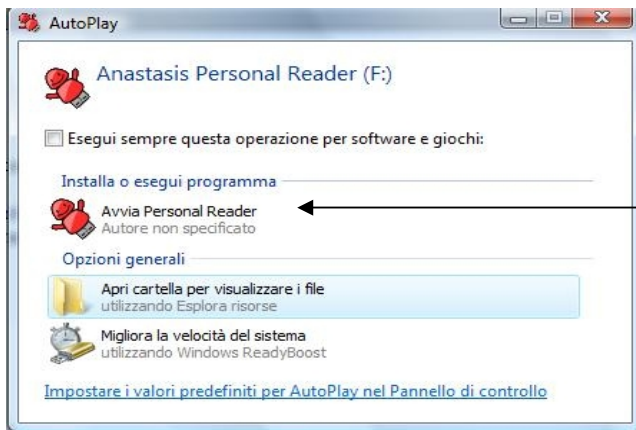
AutoPlay

Anastasis Personal Reader (F:)

Esegui sempre questa operazione per software e giochi:

Installa o esegui programma

Avvia Personal Reader
Autore non specificato

Opzioni generali

Apri cartella per visualizzare i file
utilizzando Esplora risorse

Migliora la velocità del sistema
utilizzando Windows ReadyBoost

Impostare i valori predefiniti per AutoPlay nel Pannello di controllo